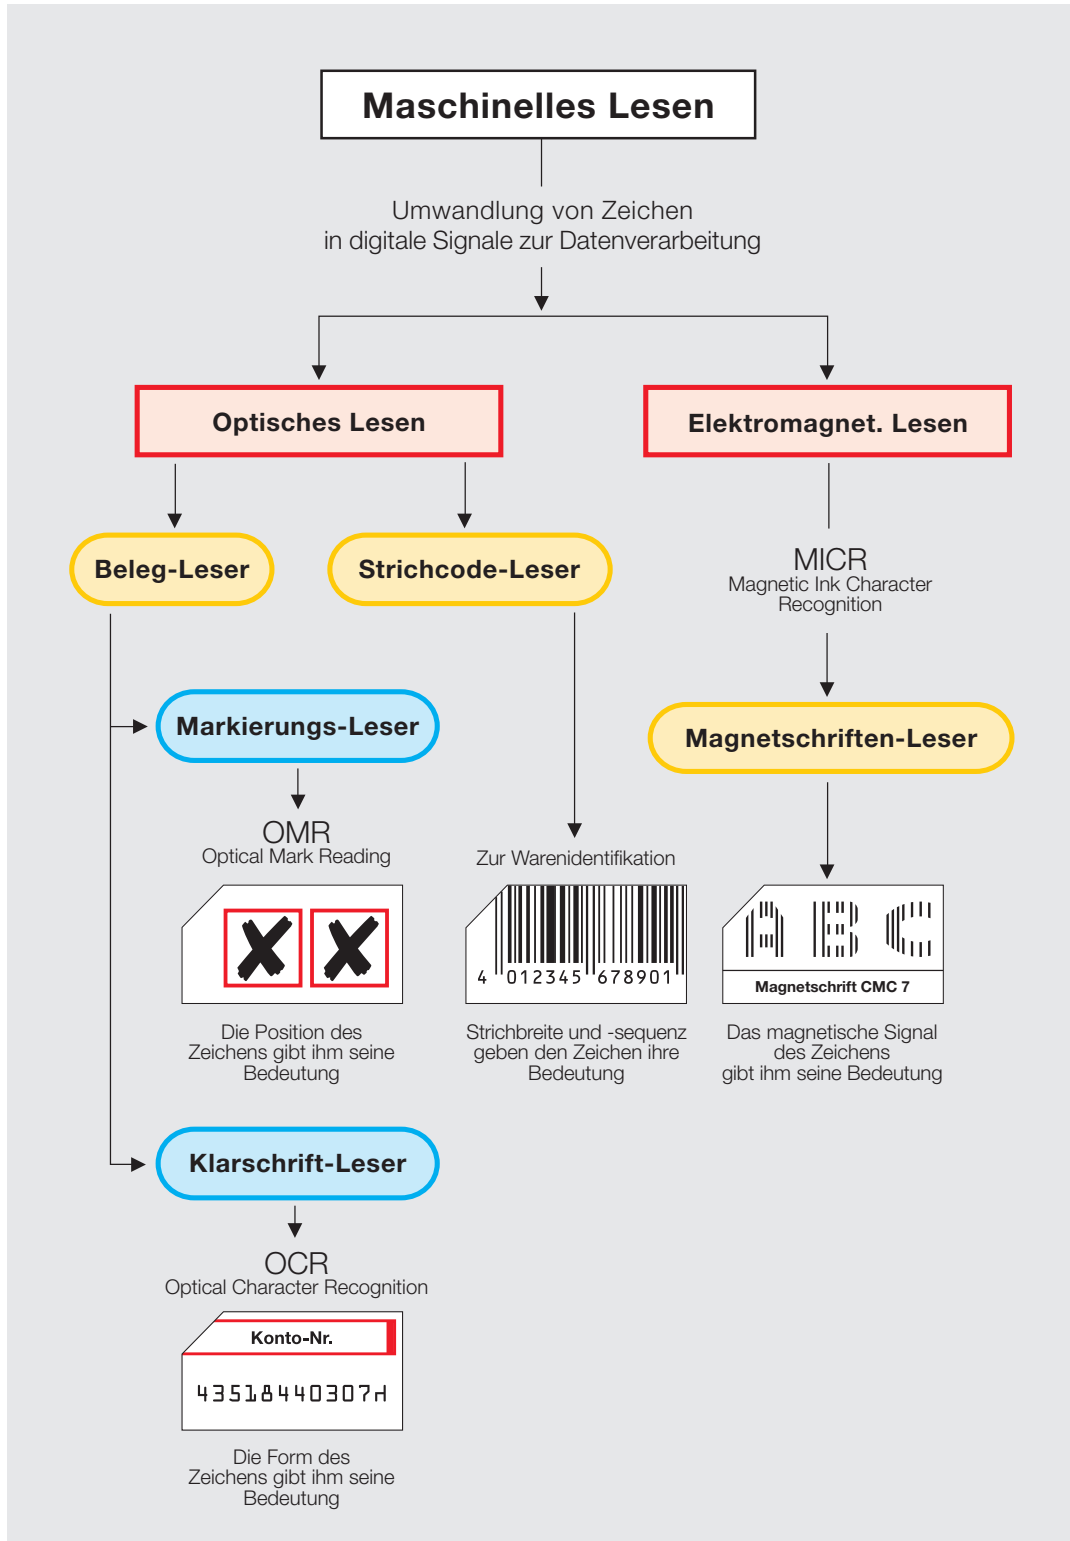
Maschinelles Lesen

Umwandlung von Zeichen in digitale Signale zur Datenverarbeitung

Optisches Lesen

Elektromagnet. Lesen

Beleg-Leser

Strichcode-Leser

MICR
Magnetic Ink Character Recognition

Markierungs-Leser

Magnetschriften-Leser

OMR
Optical Mark Reading

Zur Warenidentifikation

4 012345 678901

Magnetschrift CMC 7

Die Position des Zeichens gibt ihm seine Bedeutung

Strichbreite und -sequenz geben den Zeichen ihre Bedeutung

Das magnetische Signal des Zeichens gibt ihm seine Bedeutung

Klarschrift-Leser

OCR
Optical Character Recognition

Konto-Nr.

43518440307

Die Form des Zeichens gibt ihm seine Bedeutung